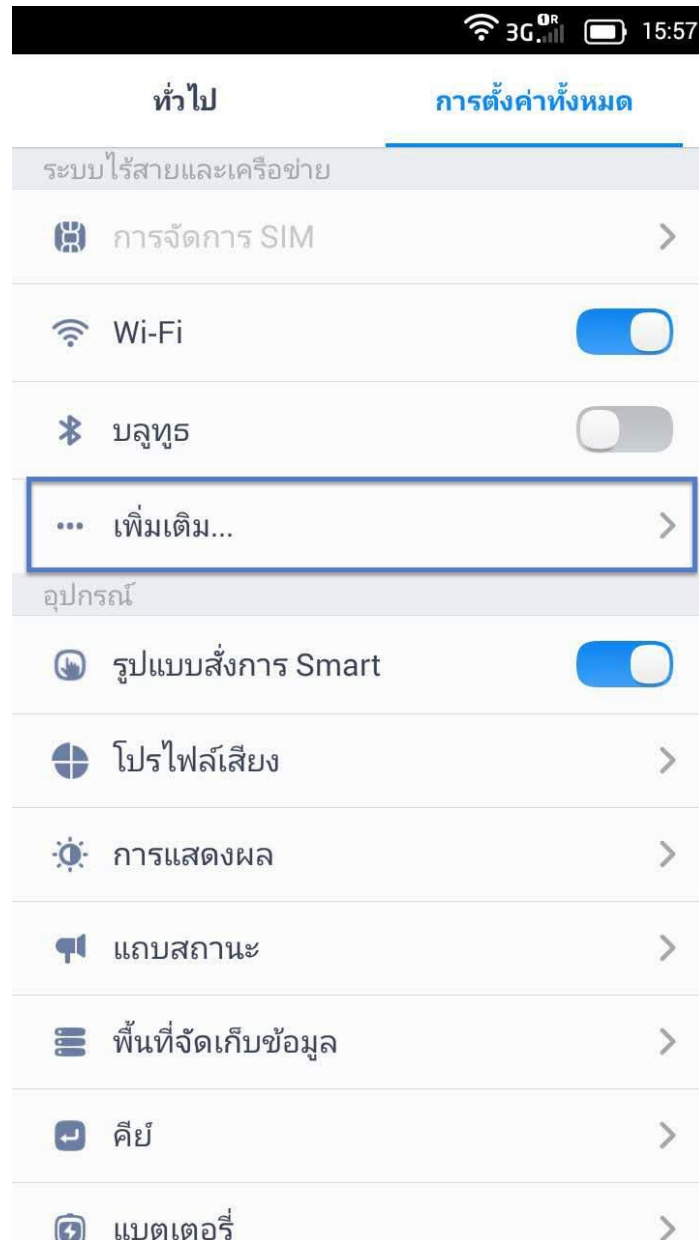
3G 0R 15:57

ทั่วไป

การตั้งค่าทั้งหมด

ระบบไร้สายและเครือข่าย

การจัดการ SIM

Wi-Fi

บลูทูธ

เพิ่มเติม...

อุปกรณ์

รูปแบบสั่งการ Smart

โปรไฟล์เสียง

การแสดงผล

แถบสถานะ

พื้นที่จัดเก็บข้อมูล

คีย์

แบตเตอรี่